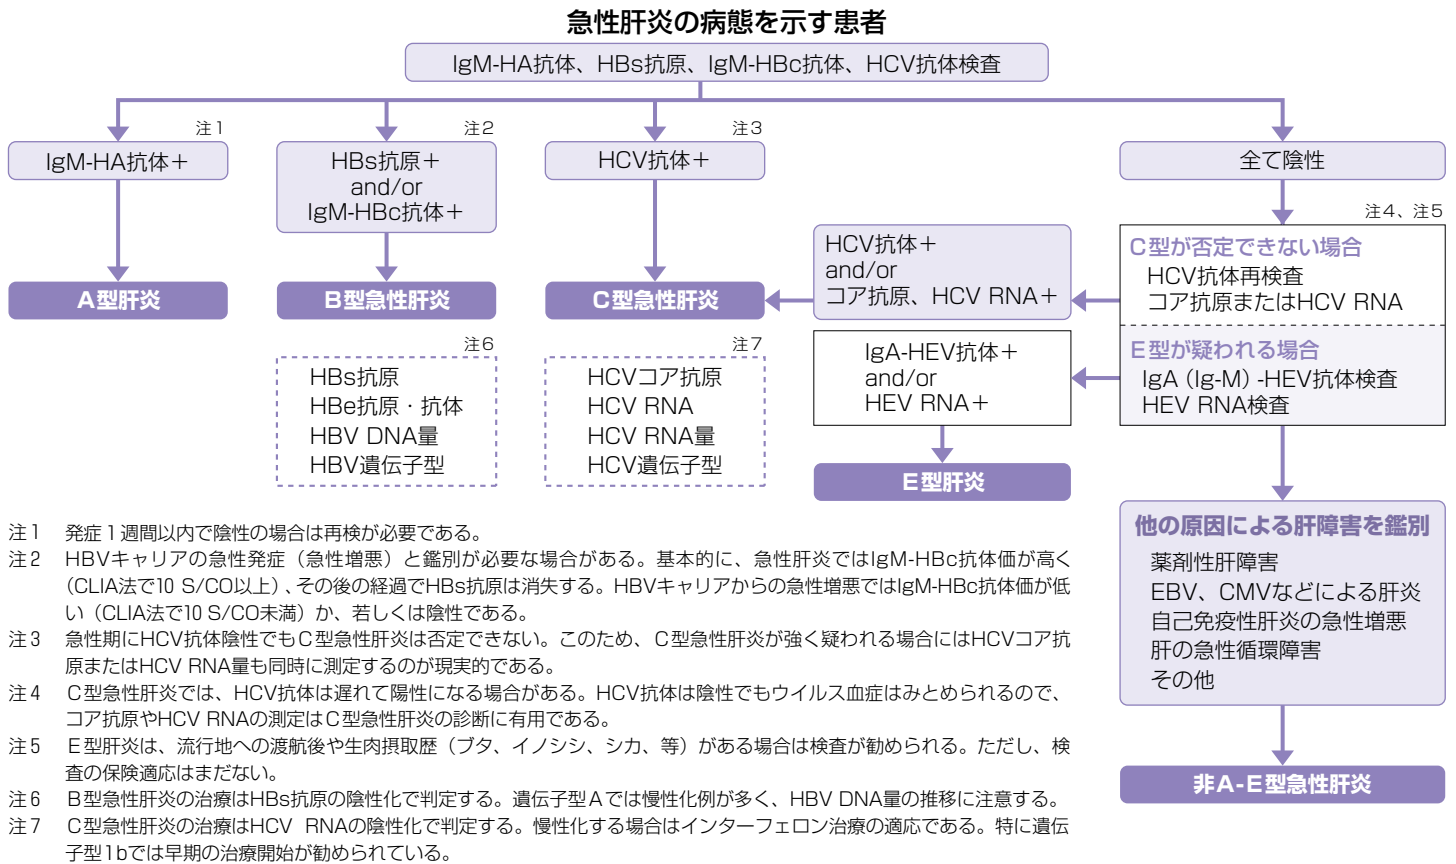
急性肝炎の病態を示す患者

IgM-HA抗体、HBs抗原、IgM-HBc抗体、HCV抗体検査

注1
IgM-HA抗体＋

A型肝炎

注2
HBs抗原＋
and/or
IgM-HBc抗体＋

B型急性肝炎

注6
HBs抗原
HBe抗原・抗体
HBV DNA量
HBV遺伝子型

注3
HCV抗体＋

C型急性肝炎

注7
HCVコア抗原
HCV RNA
HCV RNA量
HCV遺伝子型

全て陰性

注4、注5
C型が否定できない場合
HCV抗体再検査
コア抗原またはHCV RNA

HCV抗体＋
and/or
コア抗原、HCV RNA＋

E型が疑われる場合
IgA（Ig-M）-HEV抗体検査
HEV RNA検査

IgA-HEV抗体＋
and/or
HEV RNA＋

E型肝炎

他の原因による肝障害を鑑別
薬剤性肝障害
EBV、CMVなどによる肝炎
自己免疫性肝炎の急性増悪
肝の急性循環障害
その他

非A-E型急性肝炎

注1　発症1週間以内で陰性の場合は再検が必要である。
注2　HBVキャリアの急性発症（急性増悪）と鑑別が必要な場合がある。基本的に、急性肝炎ではIgM-HBc抗体価が高く（CLIA法で10 S/CO以上）、その後の経過でHBs抗原は消失する。HBVキャリアからの急性増悪ではIgM-HBc抗体価が低い（CLIA法で10 S/CO未満）か、若しくは陰性である。
注3　急性期にHCV抗体陰性でもC型急性肝炎は否定できない。このため、C型急性肝炎が強く疑われる場合にはHCVコア抗原またはHCV RNA量も同時に測定するのが現実的である。
注4　C型急性肝炎では、HCV抗体は遅れて陽性になる場合がある。HCV抗体は陰性でもウイルス血症はみとめられるので、コア抗原やHCV RNAの測定はC型急性肝炎の診断に有用である。
注5　E型肝炎は、流行地への渡航後や生肉摂取歴（ブタ、イノシシ、シカ、等）がある場合は検査が勧められる。ただし、検査の保険適応はまだない。
注6　B型急性肝炎の治療はHBs抗原の陰性化で判定する。遺伝子型Aでは慢性化例が多く、HBV DNA量の推移に注意する。
注7　C型急性肝炎の治療はHCV RNAの陰性化で判定する。慢性化する場合はインターフェロン治療の適応である。特に遺伝子型1bでは早期の治療開始が勧められている。